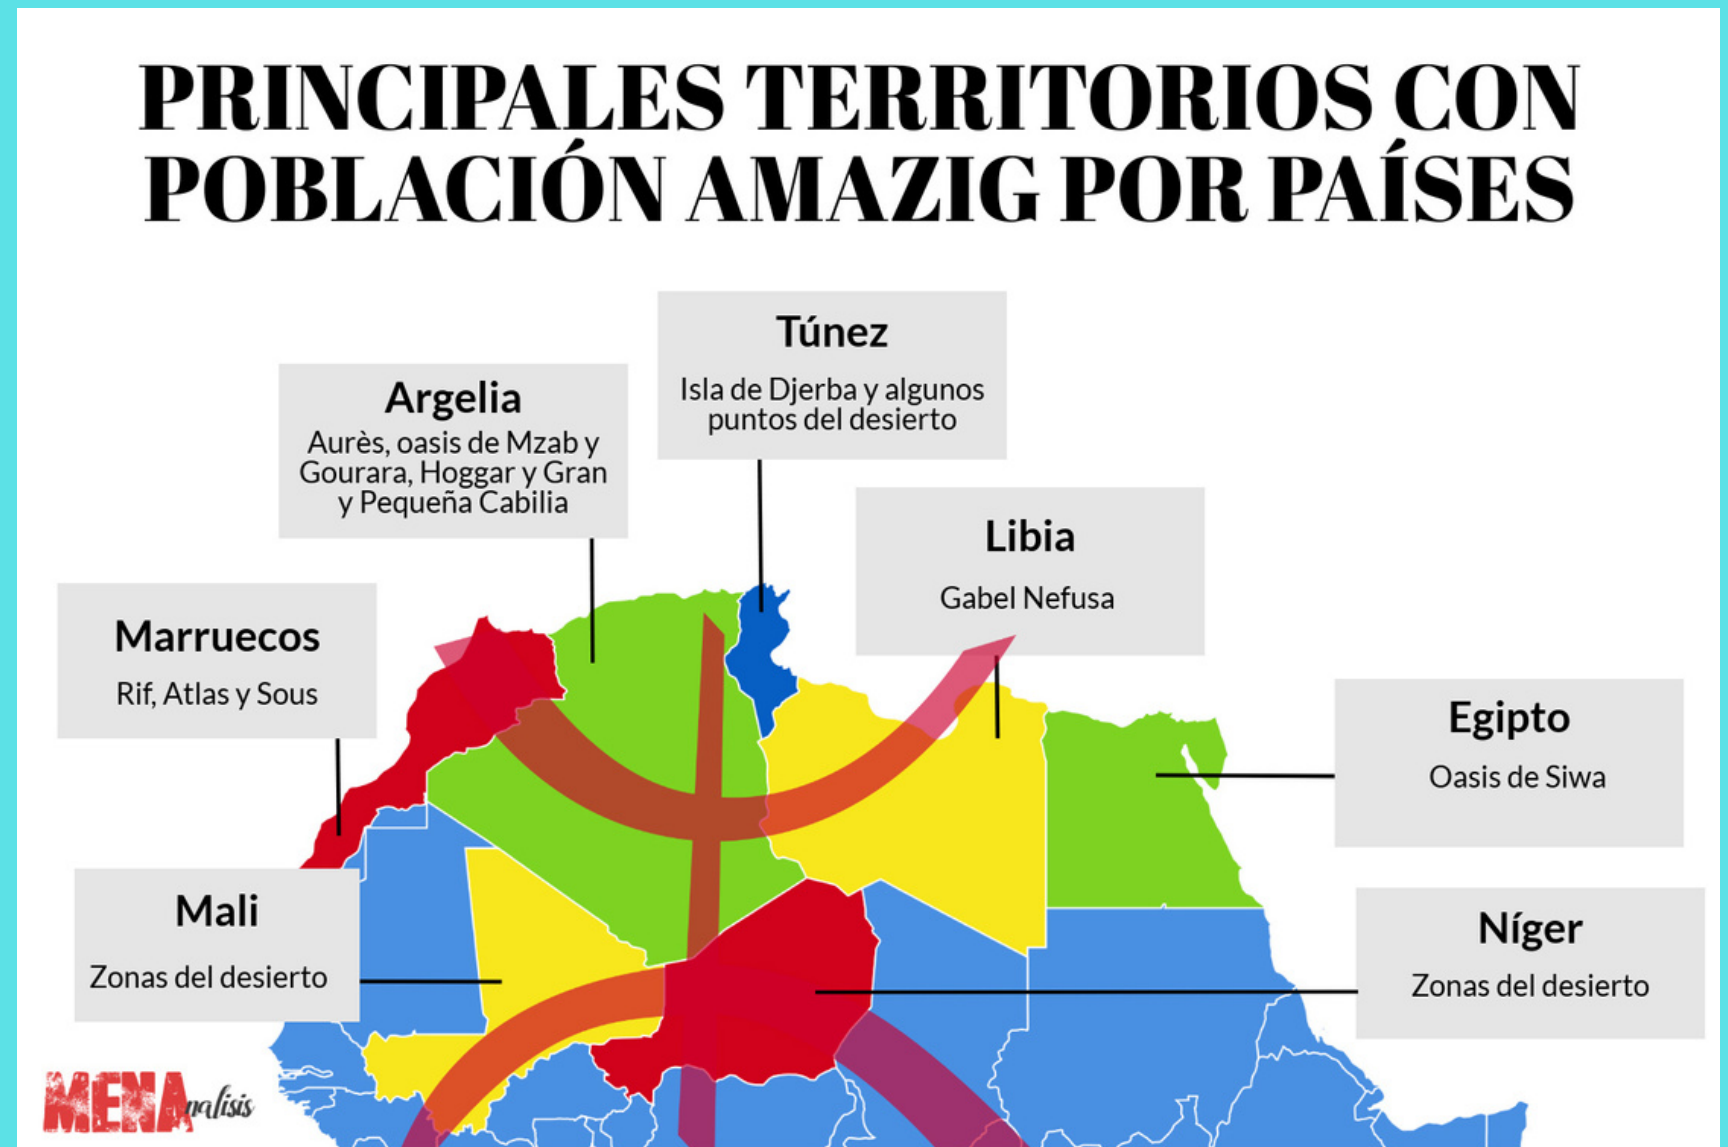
PRINCIPALES TERRITORIOS CON POBLACIÓN AMAZIG POR PAÍSES

Túnez
Isla de Djerba y algunos puntos del desierto

Argelia
Aurès, oasis de Mzab y Gourara, Hoggar y Gran y Pequeña Cabilia

Libia
Gabel Nefusa

Marruecos
Rif, Atlas y Sous

Egipto
Oasis de Siwa

Mali
Zonas del desierto

Níger
Zonas del desierto

MENAnalisis